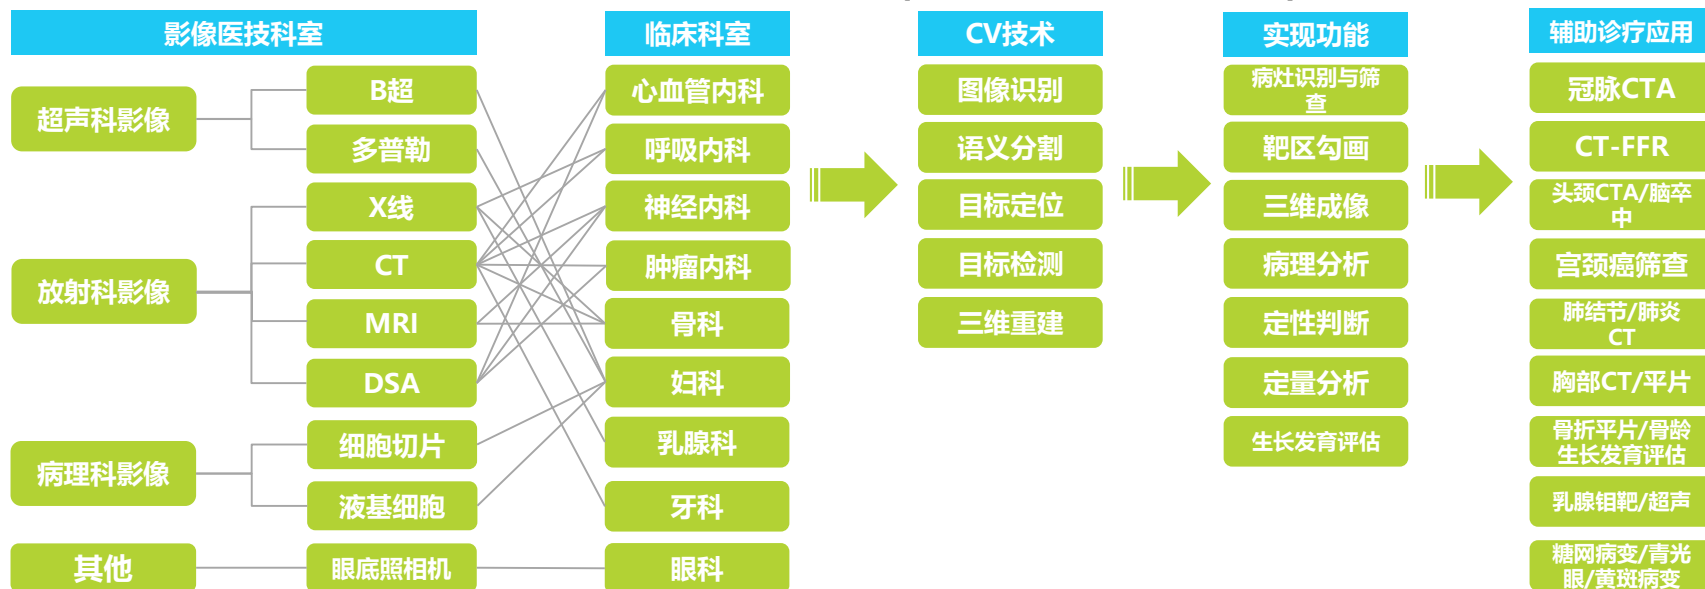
影像医技科室

超声科影像
B超
多普勒

放射科影像
X线
CT
MRI
DSA

病理科影像
细胞切片
液基细胞

其他
眼底照相机

临床科室
心血管内科
呼吸内科
神经内科
肿瘤内科
骨科
妇科
乳腺科
牙科
眼科

CV技术
图像识别
语义分割
目标定位
目标检测
三维重建

实现功能
病灶识别与筛查
靶区勾画
三维成像
病理分析
定性判断
定量分析
生长发育评估

辅助诊疗应用
冠脉CTA
CT-FFR
头颈CTA/脑卒中
宫颈癌筛查
肺结节/肺炎CT
胸部CT/平片
骨折平片/骨龄生长发育评估
乳腺钼靶/超声
糖网病变/青光眼/黄斑病变